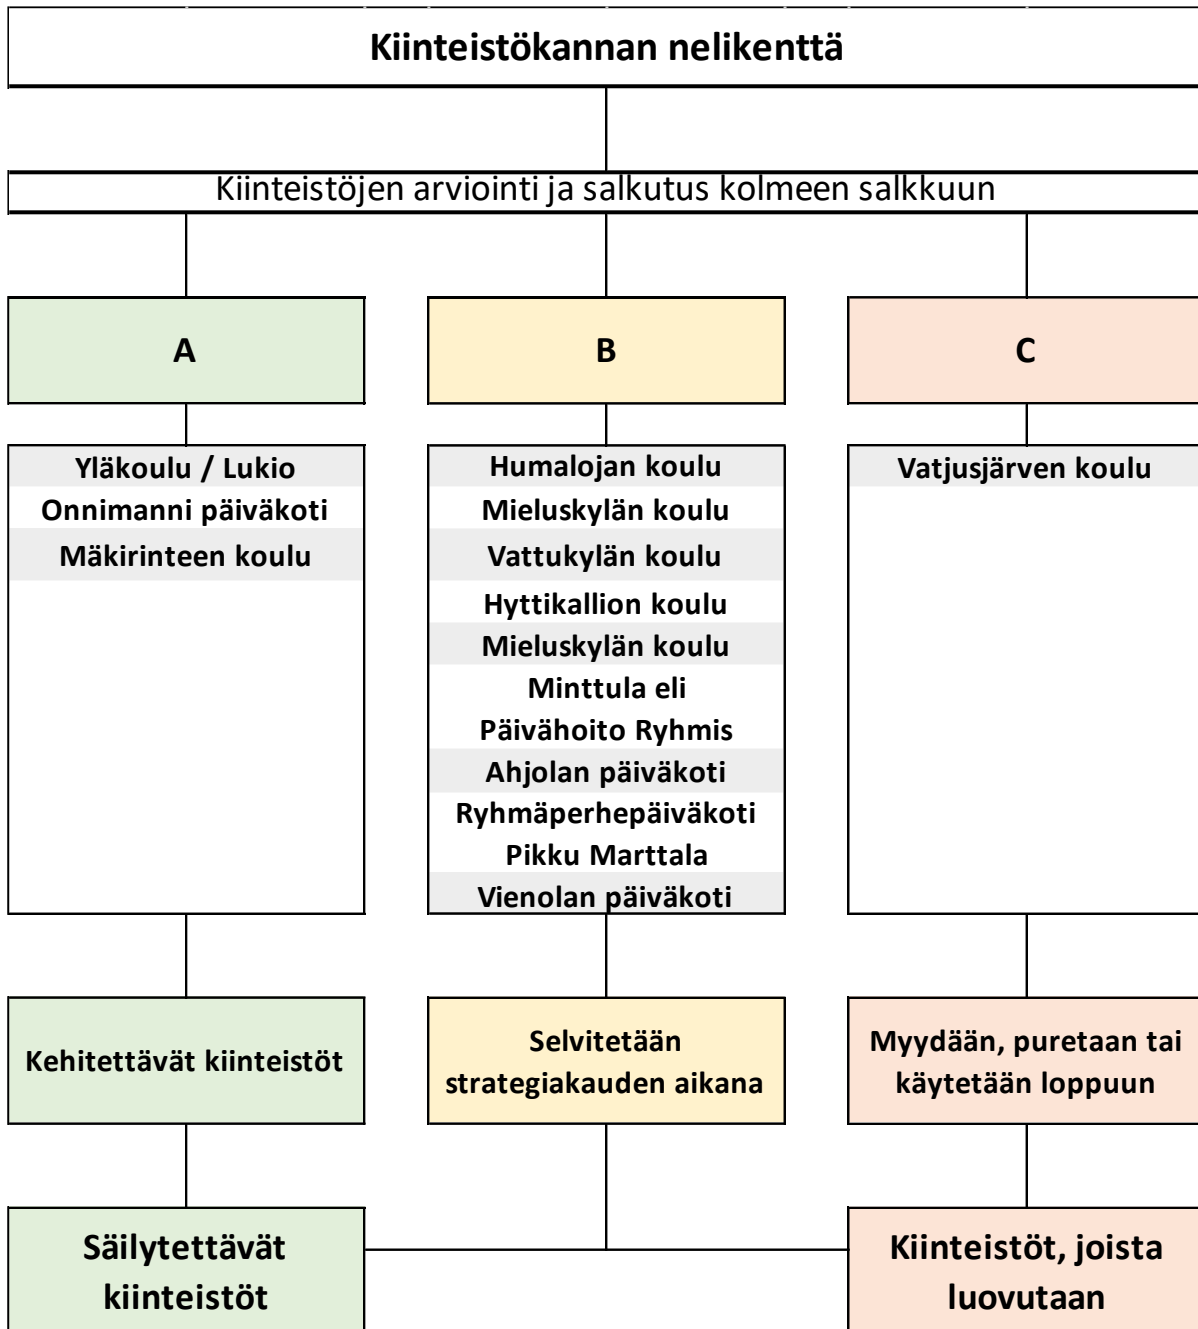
Kiinteistökannan nelikenttä

Kiinteistöjen arviointi ja salkutus kolmeen salkkuun

A

B

C

Yläkoulu / Lukio
Onnimanni päiväkoti
Mäkirinteen koulu

Humalojan koulu
Mieluskylän koulu
Vattukylän koulu
Hyttikallion koulu
Mieluskylän koulu
Minttula eli
Päivähoito Ryhmis
Ahjolan päiväkoti
Ryhmäperhepäiväkoti
Pikku Marttala
Vienolan päiväkoti

Vatjusjärven koulu

Kehitettävät kiinteistöt

Selvitetään strategiakauden aikana

Myydään, puretaan tai käytetään loppuun

Säilytettävät kiinteistöt

Kiinteistöt, joista luovutaan